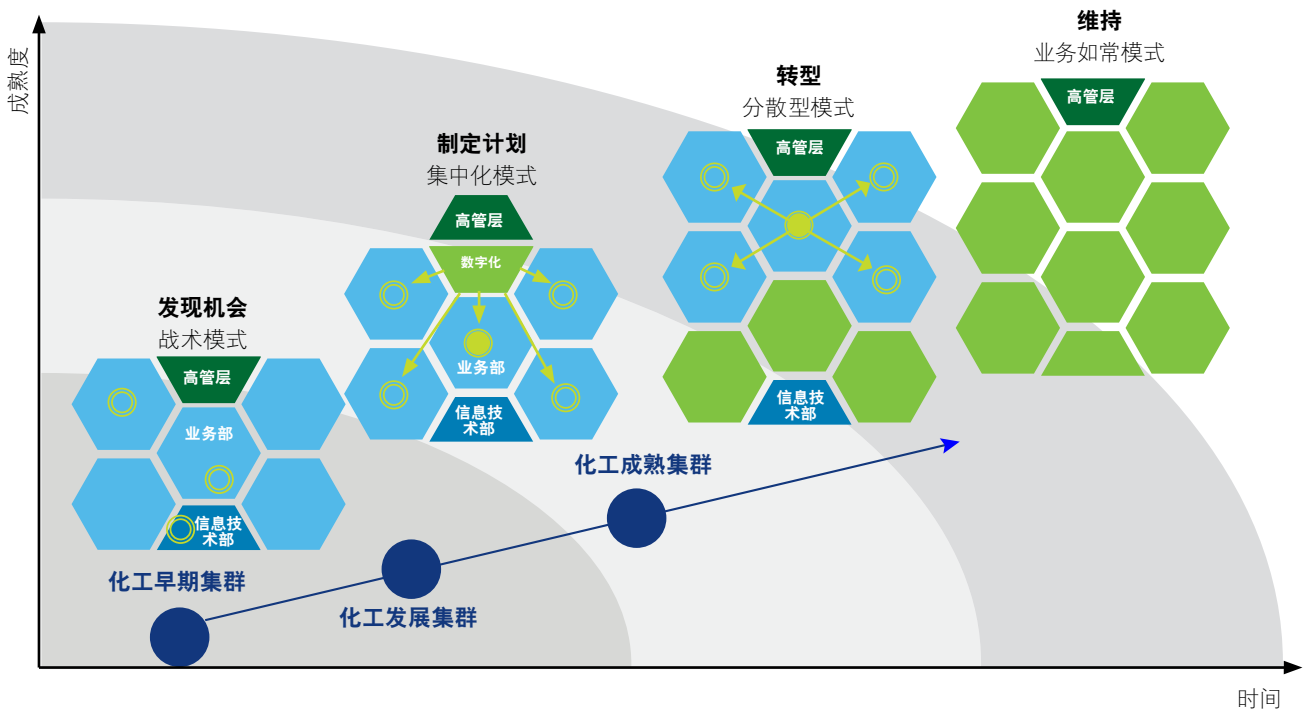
成熟度

维持
业务如常模式
高管层

转型
分散型模式
高管层
信息技术部

制定计划
集中化模式
高管层
数字化
业务部
信息技术部

发现机会
战术模式
高管层
业务部
信息技术部

化工成熟集群
化工早期集群
化工发展集群

时间